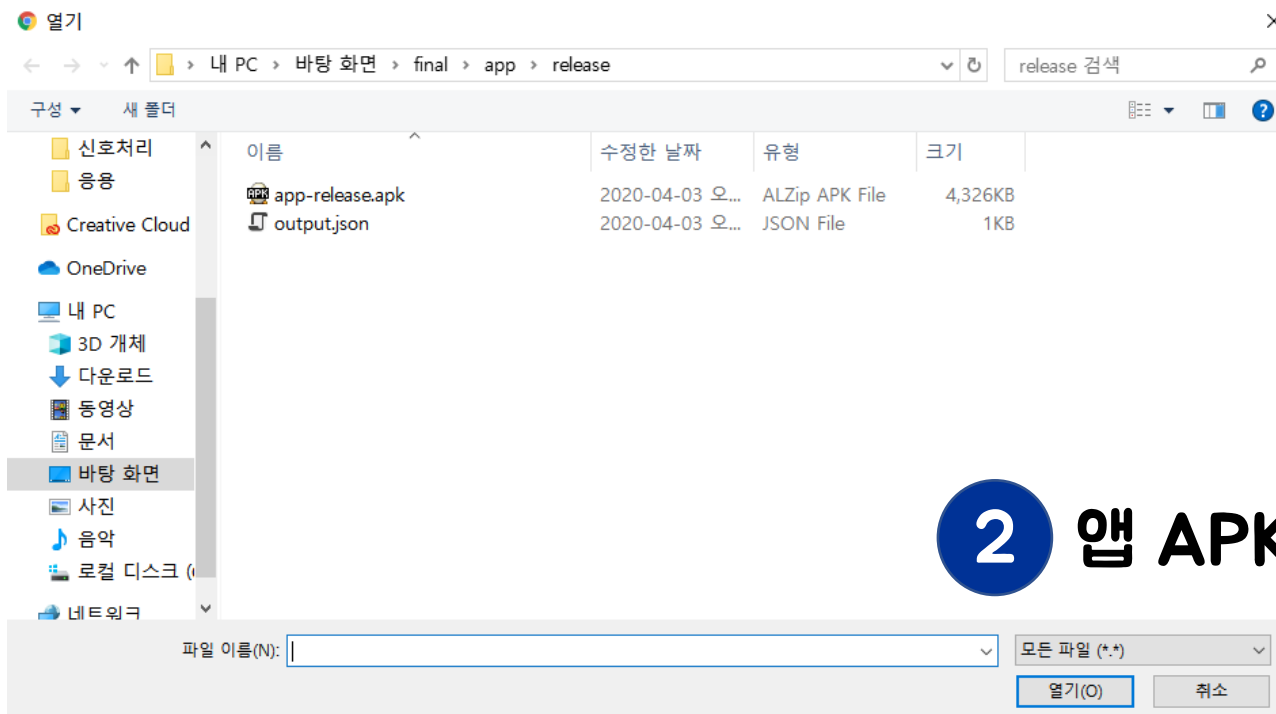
열기

내 PC › 바탕 화면 › final › app › release

release 검색

구성 ▾ 새 폴더

신호처리
응용
Creative Cloud
OneDrive
내 PC
3D 개체
다운로드
동영상
문서
바탕 화면
사진
음악
로컬 디스크 ([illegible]
네트워크

| 이름 | 수정한 날짜 | 유형 | 크기 |
|---|---|---|---|
| app-release.apk | 2020-04-03 오... | ALZip APK File | 4,326KB |
| output.json | 2020-04-03 오... | JSON File | 1KB |

2 앱 APK

파일 이름(N):
모든 파일 (*.*)
열기(O)
취소